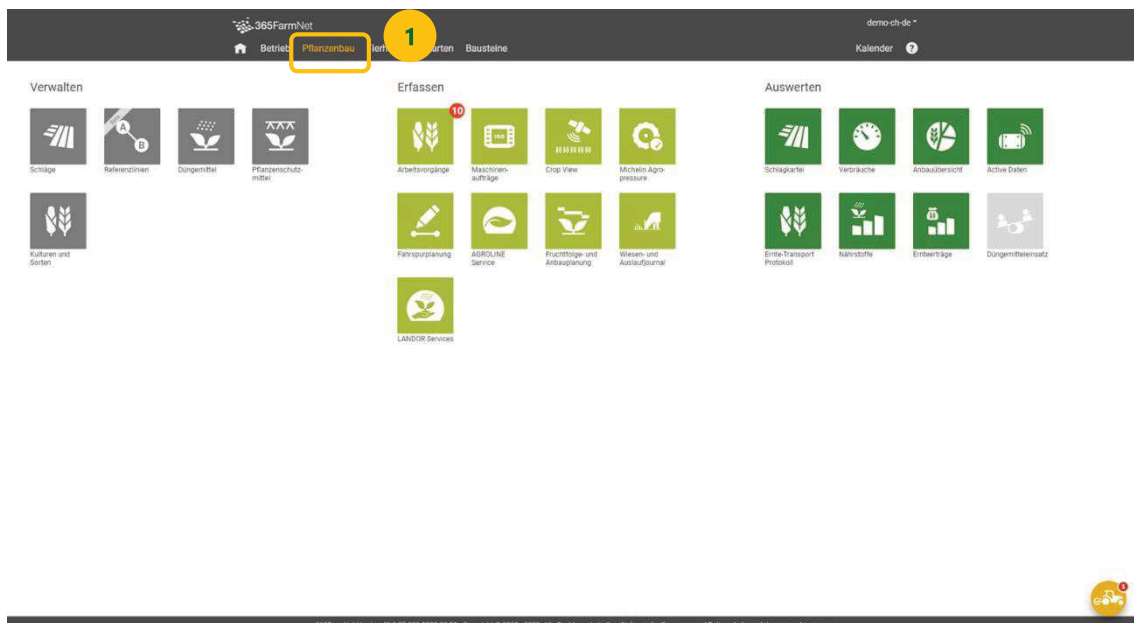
365FarmNet

Betrieb Pflanzenbau Tierh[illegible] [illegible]arten Bausteine

1

demo-ch-de

Kalender ?

Verwalten

Schläge

Referenzlinien

Düngemittel

Pflanzenschutzmittel

Kulturen und Sorten

Erfassen

10

Arbeitsvorgänge

Maschinenaufträge

Crop View

Michelin Agropressure

Fahrspurplanung

AGROLINE Service

Fruchtfolge- und Anbauplanung

Wiesen- und Auslaufjournal

LANDOR Services

Auswerten

Schlagkartei

Verbräuche

Anbauübersicht

Active Daten

Ernte-Transport Protokoll

Nährstoffe

Ernteerträge

Düngemitteleinsatz

1

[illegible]